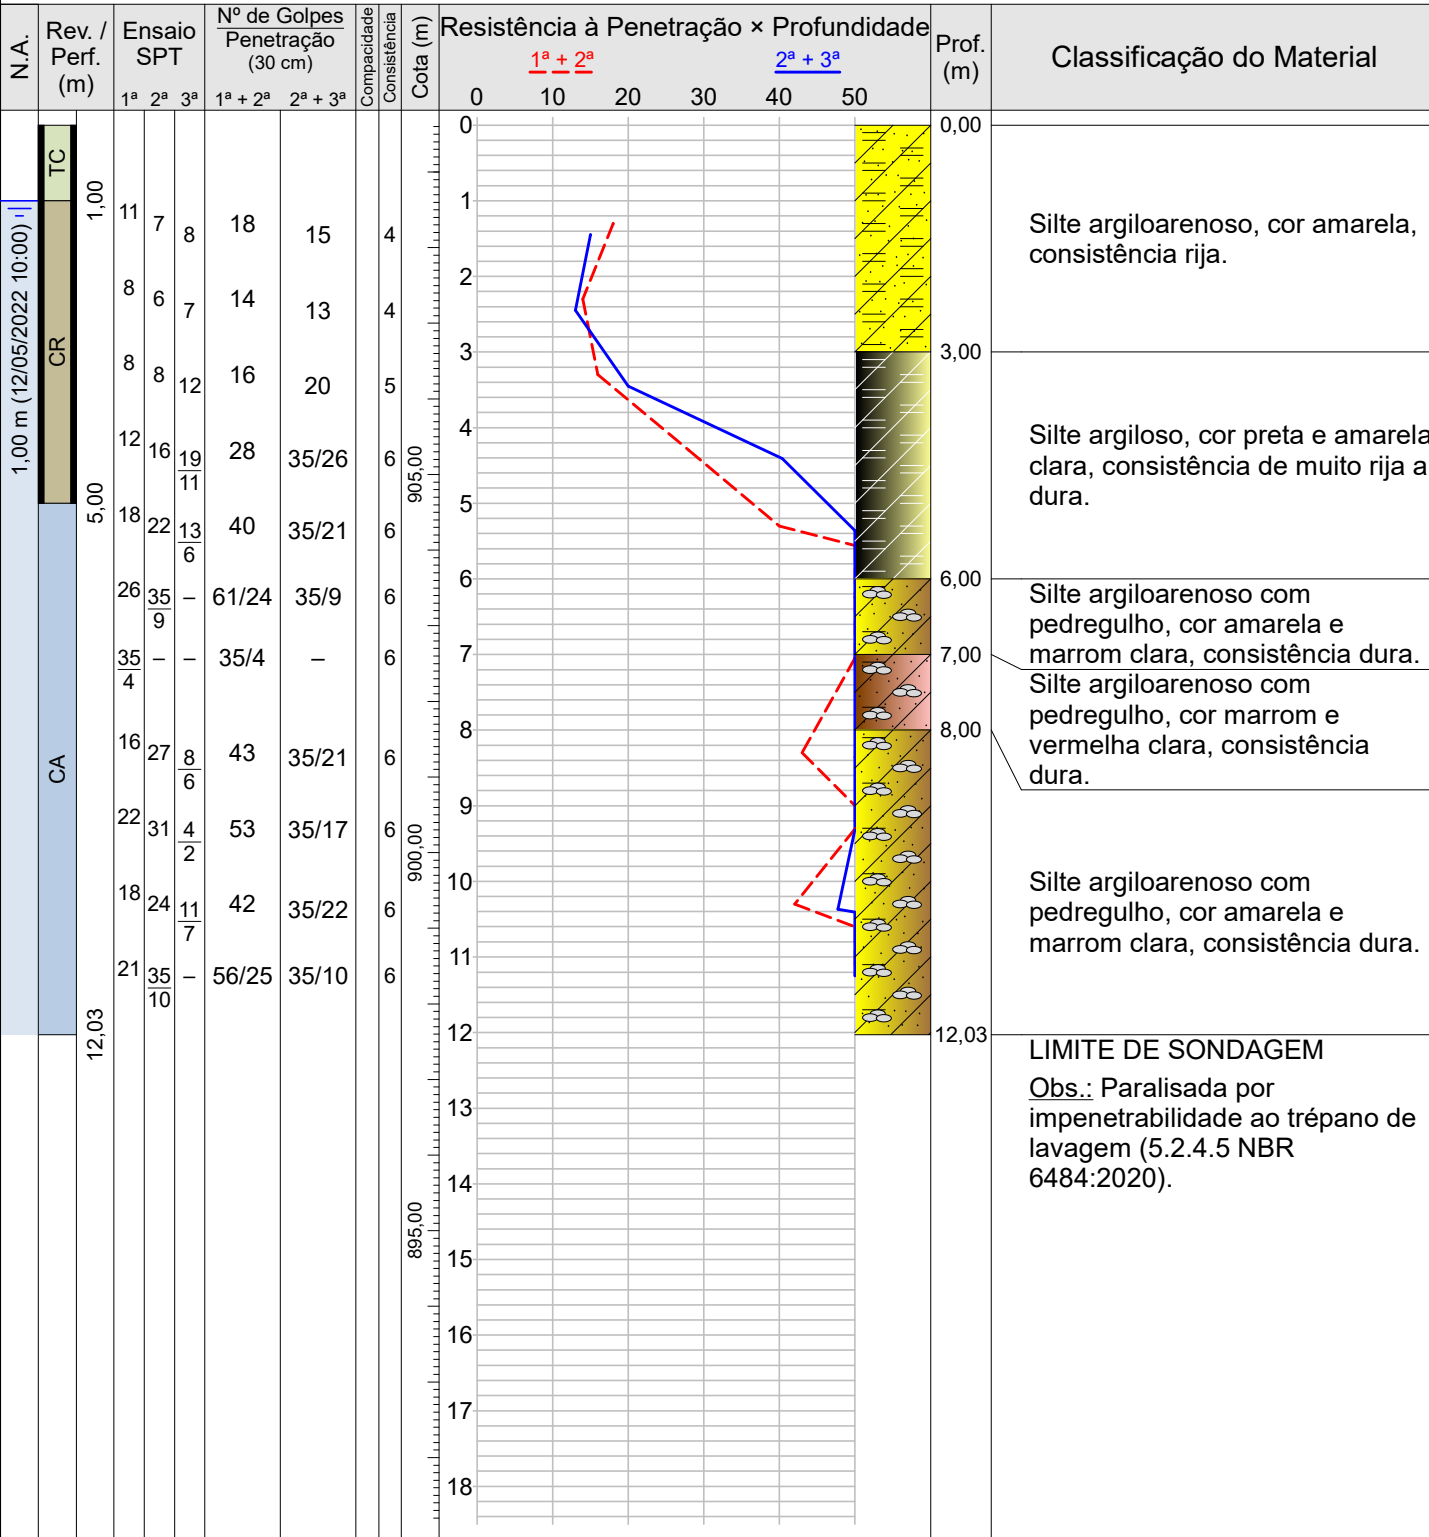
| N.A. | Rev. / Perf. (m) | Ensaio SPT 1ª | 2ª | 3ª | Nº de Golpes Penetração (30 cm) 1ª + 2ª | 2ª + 3ª | Compacidade | Consistência | Cota (m) |
|---|---|---|---|---|---|---|---|---|---|
| 1,00 m (12/05/2022 10:00) | TC 1,00 | 11 | 7 | 8 | 18 | 15 | | 4 | |
| | CR | 8 | 6 | 7 | 14 | 13 | | 4 | |
| | | 8 | 8 | 12 | 16 | 20 | | 5 | |
| | | 12 | 16 | $\frac{19}{11}$ | 28 | 35/26 | | 6 | 905,00 |
| | 5,00 | 18 | 22 | $\frac{13}{6}$ | 40 | 35/21 | | 6 | |
| | CA | 26 | $\frac{35}{9}$ | – | 61/24 | 35/9 | | 6 | |
| | | $\frac{35}{4}$ | – | – | 35/4 | – | | 6 | |
| | | 16 | 27 | $\frac{8}{6}$ | 43 | 35/21 | | 6 | |
| | | 22 | 31 | $\frac{4}{2}$ | 53 | 35/17 | | 6 | 900,00 |
| | | 18 | 24 | $\frac{11}{7}$ | 42 | 35/22 | | 6 | |
| | 12,03 | 21 | $\frac{35}{10}$ | – | 56/25 | 35/10 | | 6 | 895,00 |

Resistência à Penetração × Profundidade
1ª + 2ª
2ª + 3ª
0 10 20 30 40 50
0 1 2 3 4 5 6 7 8 9 10 11 12 13 14 15 16 17 18

Prof. (m)

Classificação do Material

0,00
Silte argiloarenoso, cor amarela, consistência rija.

3,00
Silte argiloso, cor preta e amarela clara, consistência de muito rija a dura.

6,00
Silte argiloarenoso com pedregulho, cor amarela e marrom clara, consistência dura.

7,00
Silte argiloarenoso com pedregulho, cor marrom e vermelha clara, consistência dura.

8,00
Silte argiloarenoso com pedregulho, cor amarela e marrom clara, consistência dura.

12,03
LIMITE DE SONDAGEM

Obs.: Paralisada por impenetrabilidade ao trépano de lavagem (5.2.4.5 NBR 6484:2020).